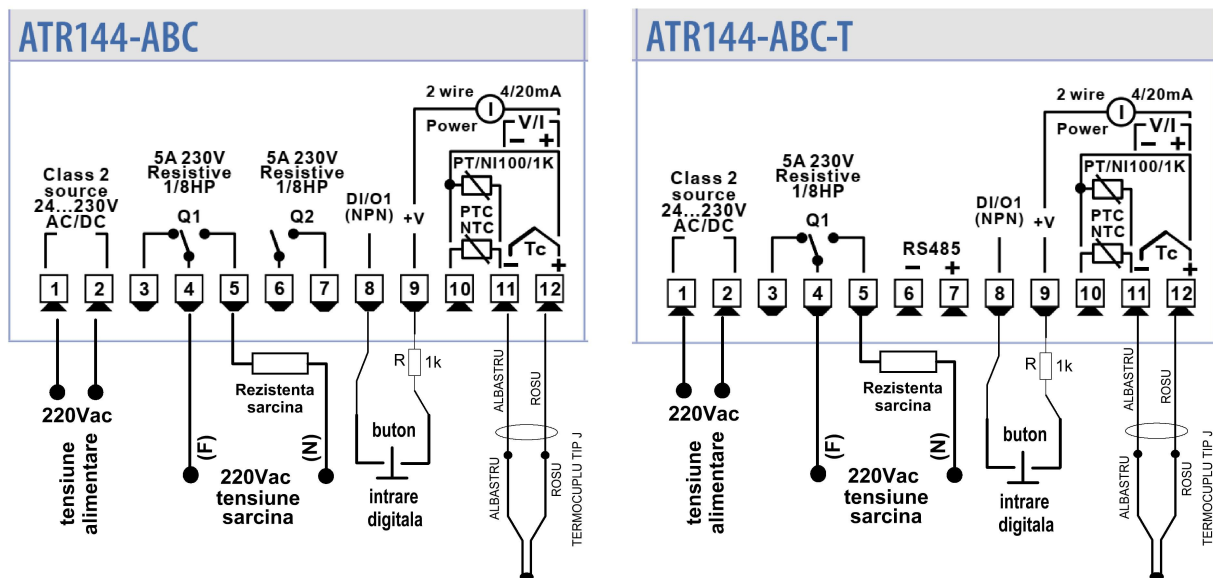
ATR144-ABC

2 wire 4/20mA
Power
V/I
− +
PT/NI100/1K
PTC
NTC
Tc
− +

Class 2 source 24...230V AC/DC

5A 230V Resistive 1/8HP
Q1

5A 230V Resistive 1/8HP
Q2

DI/O1 (NPN)

+V

1 2 3 4 5 6 7 8 9 10 11 12

R 1k

Rezistenta sarcina

ALBASTRU ROSU

ALBASTRU ROSU

220Vac

tensiune alimentare

(F)

(N)

220Vac tensiune sarcina

buton

intrare digitala

ATR144-ABC-T

2 wire 4/20mA
Power
V/I
− +
PT/NI100/1K
PTC
NTC
Tc
− +

Class 2 source 24...230V AC/DC

5A 230V Resistive 1/8HP
Q1

RS485
− +

DI/O1 (NPN)

+V

1 2 3 4 5 6 7 8 9 10 11 12

R 1k

Rezistenta sarcina

ALBASTRU ROSU

ALBASTRU ROSU
TERMOCUPLU TIP J

220Vac

tensiune alimentare

(F)

(N)

220Vac tensiune sarcina

buton

intrare digitala

TERMOCUPLU TIP J